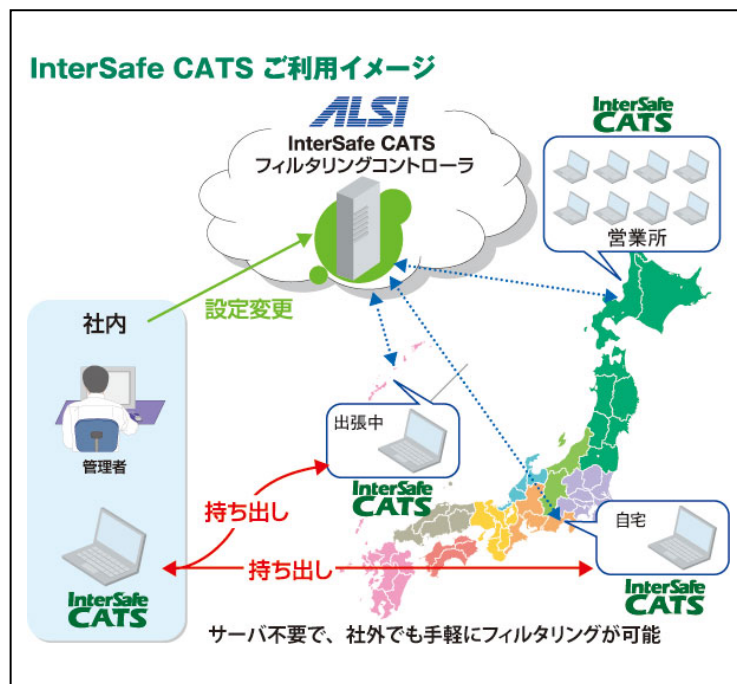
InterSafe CATS ご利用イメージ

ALSI
InterSafe CATS
フィルタリングコントローラ

InterSafe CATS

営業所

設定変更

社内

管理者

出張中

InterSafe CATS

持ち出し

自宅

持ち出し

InterSafe CATS

InterSafe CATS

サーバ不要で、社外でも手軽にフィルタリングが可能